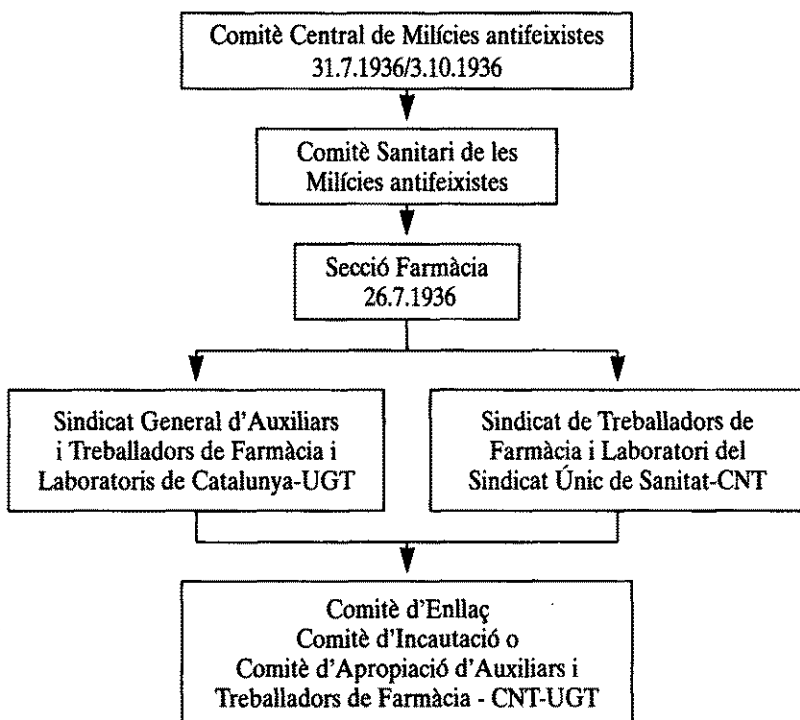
Comitè Central de Milícies antifeixistes
31.7.1936/3.10.1936

Comitè Sanitari de les Milícies antifeixistes

Secció Farmàcia
26.7.1936

Sindicat General d'Auxiliars i Treballadors de Farmàcia i Laboratoris de Catalunya-UGT

Sindicat de Treballadors de Farmàcia i Laboratori del Sindicat Únic de Sanitat-CNT

Comitè d'Enllaç
Comitè d'Incautació o
Comitè d'Apropiació d'Auxiliars i Treballadors de Farmàcia - CNT-UGT